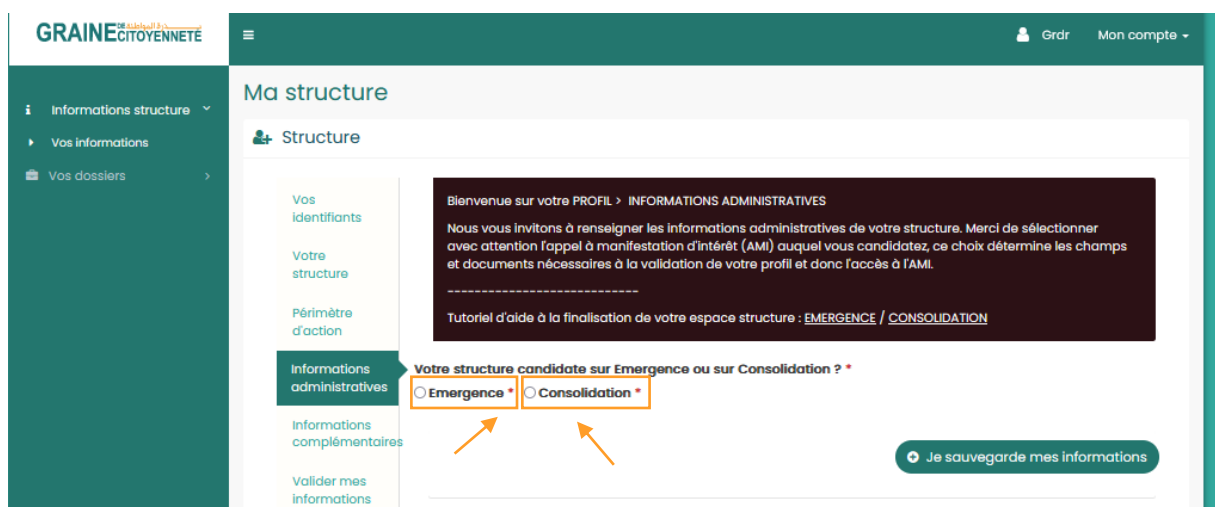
GRAINE DE CITOYENNETÉ

≡

Grdr

Mon compte

Informations structure

Vos informations

Vos dossiers

Ma structure

Structure

Vos identifiants

Votre structure

Périmètre d'action

Informations administratives

Informations complémentaires

Valider mes informations

Bienvenue sur votre PROFIL > INFORMATIONS ADMINISTRATIVES

Nous vous invitons à renseigner les informations administratives de votre structure. Merci de sélectionner avec attention l'appel à manifestation d'intérêt (AMI) auquel vous candidatez, ce choix détermine les champs et documents nécessaires à la validation de votre profil et donc l'accès à l'AMI.

----------------------------

Tutoriel d'aide à la finalisation de votre espace structure : EMERGENCE / CONSOLIDATION

Votre structure candidate sur Emergence ou sur Consolidation ? *

Emergence *

Consolidation *

Je sauvegarde mes informations